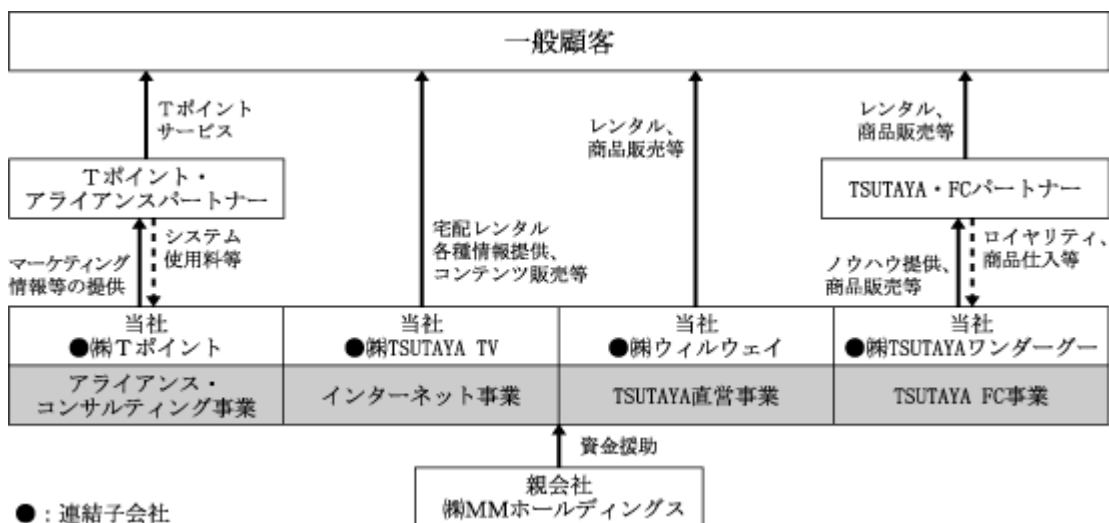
一般顧客

Tポイントサービス

Tポイント・アライアンスパートナー

マーケティング情報等の提供

システム使用料等

宅配レンタル各種情報提供、コンテンツ販売等

レンタル、商品販売等

レンタル、商品販売等

TSUTAYA・FCパートナー

ノウハウ提供、商品販売等

ロイヤリティ、商品仕入等

| 当社 ●㈱Tポイント | 当社 ●㈱TSUTAYA TV | 当社 ●㈱ウィルウェイ | 当社 ●㈱TSUTAYAワンダーグー |
|---|---|---|---|
| アライアンス・コンサルティング事業 | インターネット事業 | TSUTAYA直営事業 | TSUTAYA FC事業 |

資金援助

親会社 ㈱MMホールディングス

●：連結子会社